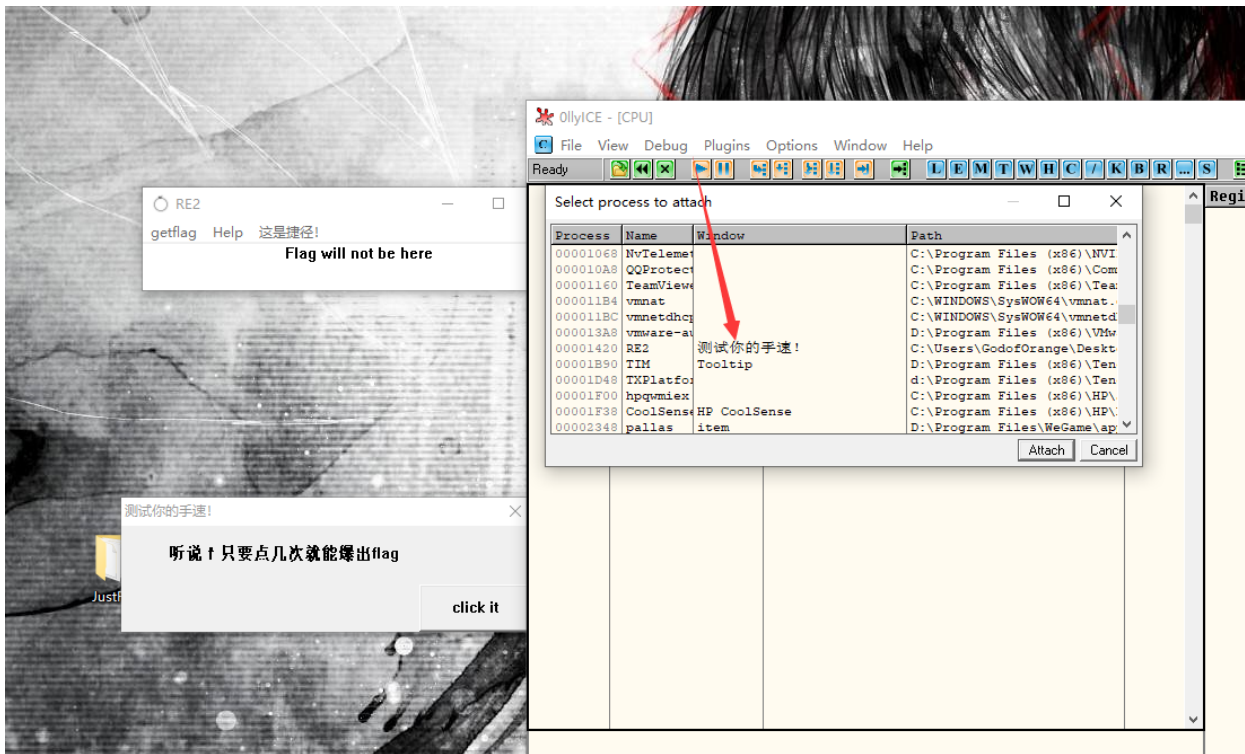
OllyICE - [CPU]

C File View Debug Plugins Options Window Help

Ready

L E M T W H C / K B R ... S

Regi

RE2

getflag Help 这是捷径!

Flag will not be here

Select process to attach

| Process | Name | Window | Path |
|---|---|---|---|
| 00001068 | NvTelemet | | C:\Program Files (x86)\NVI |
| 000010A8 | QQProtect | | C:\Program Files (x86)\Com |
| 00001160 | TeamViewe | | C:\Program Files (x86)\Tea |
| 000011B4 | vmnat | | C:\WINDOWS\SysWOW64\vmnat. |
| 000011BC | vmnetdhcp | | C:\WINDOWS\SysWOW64\vmnetd |
| 000013A8 | vmware-au | | D:\Program Files (x86)\VMw |
| 00001420 | RE2 | 测试你的手速! | C:\Users\GodofOrange\Deskt |
| 00001B90 | TIM | Tooltip | D:\Program Files (x86)\Ten |
| 00001D48 | TXPlatfor | | d:\Program Files (x86)\Ten |
| 00001F00 | hpqwmiex | | C:\Program Files (x86)\HP\ |
| 00001F38 | CoolSense | HP CoolSense | C:\Program Files (x86)\HP\ |
| 00002348 | pallas | item | D:\Program Files\WeGame\ap |

Attach Cancel

测试你的手速!

听说 f 只要点几次就能爆出flag

click it

JustF